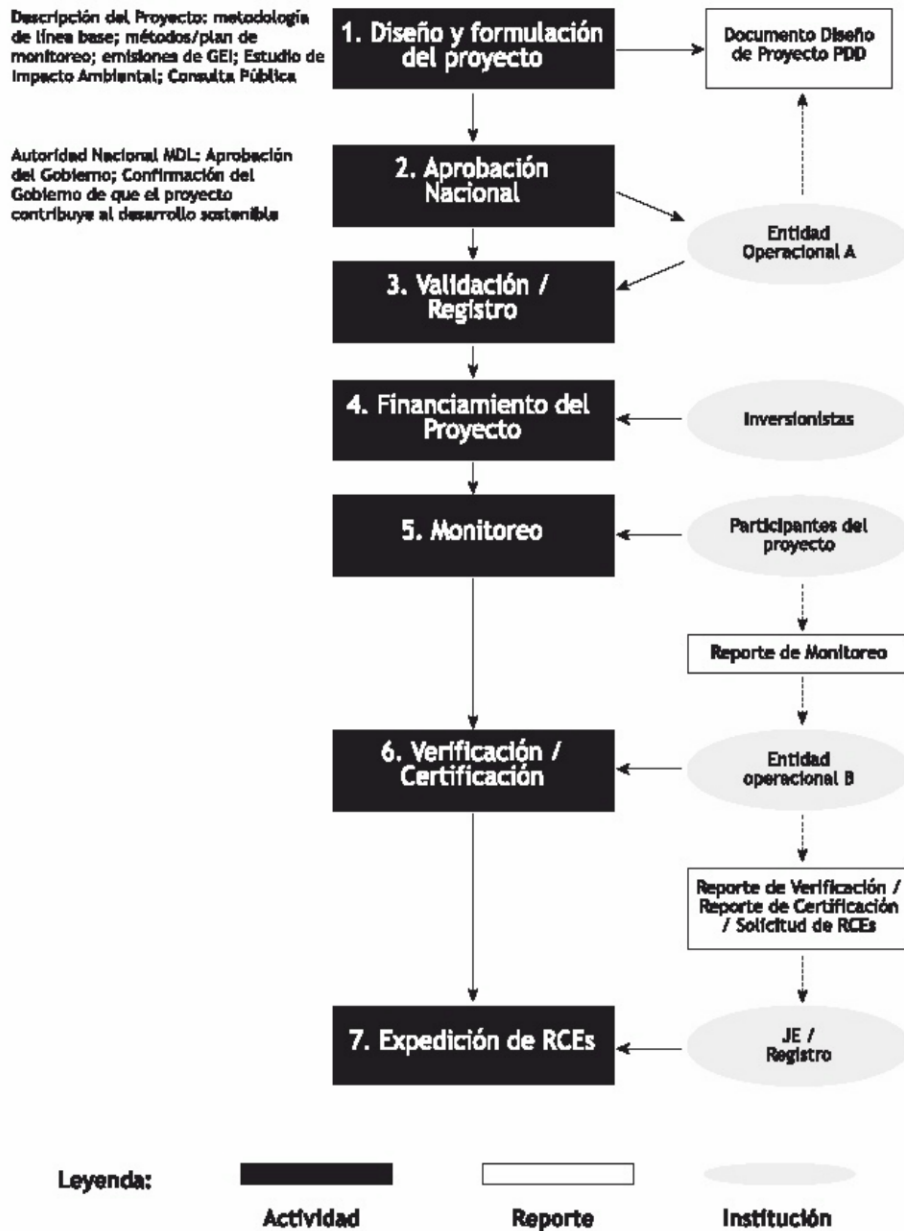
Descripción del Proyecto: metodología de línea base; métodos/plan de monitoreo; emisiones de GEI; Estudio de Impacto Ambiental; Consulta Pública

1. Diseño y formulación del proyecto

Documento Diseño de Proyecto PDD

Autoridad Nacional MDL: Aprobación del Gobierno; Confirmación del Gobierno de que el proyecto contribuye al desarrollo sostenible

2. Aprobación Nacional

Entidad Operacional A

3. Validación / Registro

4. Financiamiento del Proyecto

Inversionistas

5. Monitoreo

Participantes del proyecto

Reporte de Monitoreo

6. Verificación / Certificación

Entidad operacional B

Reporte de Verificación / Reporte de Certificación / Solicitud de RCEs

7. Expedición de RCEs

JE / Registro

Leyenda:

Actividad

Reporte

Institución